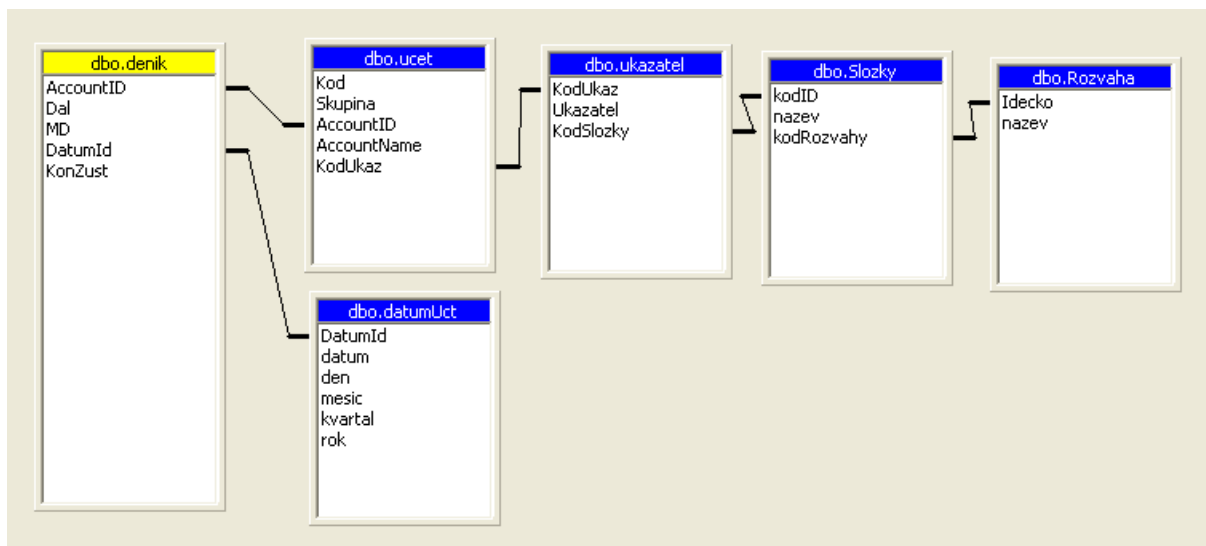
dbo.denik
AccountID
Dal
MD
DatumId
KonZust

dbo.ucet
Kod
Skupina
AccountID
AccountName
KodUkaz

dbo.ukazatel
KodUkaz
Ukazatel
KodSlozky

dbo.Slozky
kodID
nazev
kodRozvahy

dbo.Rozvaha
Idecko
nazev

dbo.datumUct
DatumId
datum
den
mesic
kvartal
rok